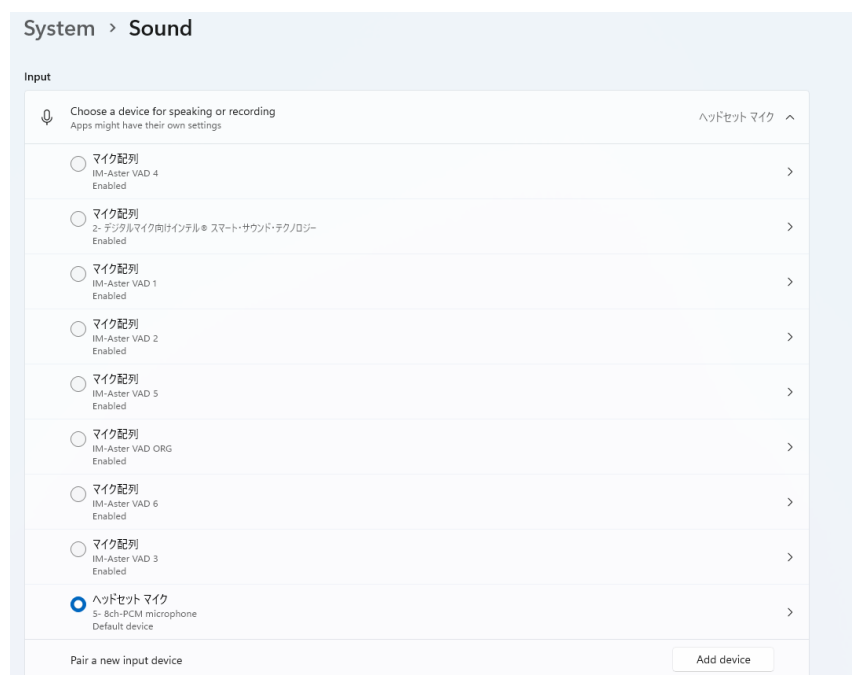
System › Sound

Input

Choose a device for speaking or recording
Apps might have their own settings

ヘッドセット マイク

マイク配列
IM-Aster VAD 4
Enabled

マイク配列
2- デジタルマイク向けインテル® スマート・サウンド・テクノロジー
Enabled

マイク配列
IM-Aster VAD 1
Enabled

マイク配列
IM-Aster VAD 2
Enabled

マイク配列
IM-Aster VAD 5
Enabled

マイク配列
IM-Aster VAD ORG
Enabled

マイク配列
IM-Aster VAD 6
Enabled

マイク配列
IM-Aster VAD 3
Enabled

ヘッドセット マイク
5- 8ch-PCM microphone
Default device

Pair a new input device

Add device